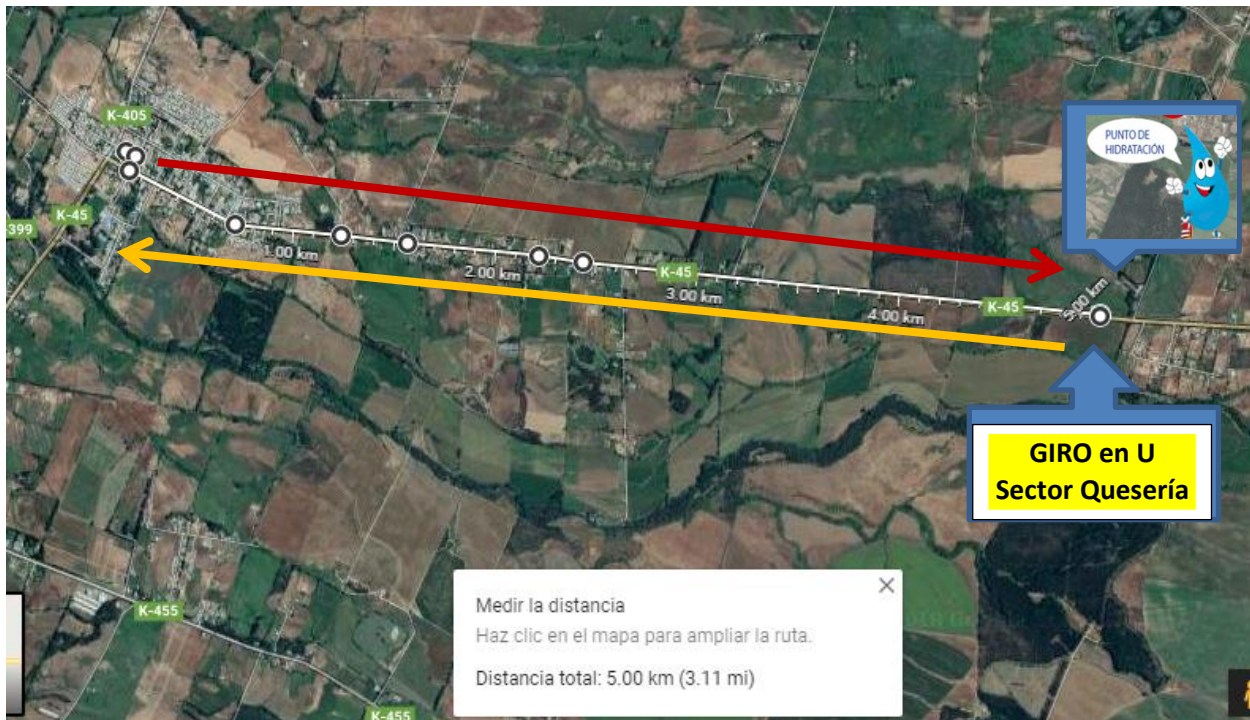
K-405

K-45

399

1.00 km

2.00 km

K-45

3.00 km

4.00 km

K-45

5.00 km

PUNTO DE HIDRATACIÓN

GIRO en U
Sector Quesería

K-455

Medir la distancia
Haz clic en el mapa para ampliar la ruta.
Distancia total: 5.00 km (3.11 mi)

×

K-455